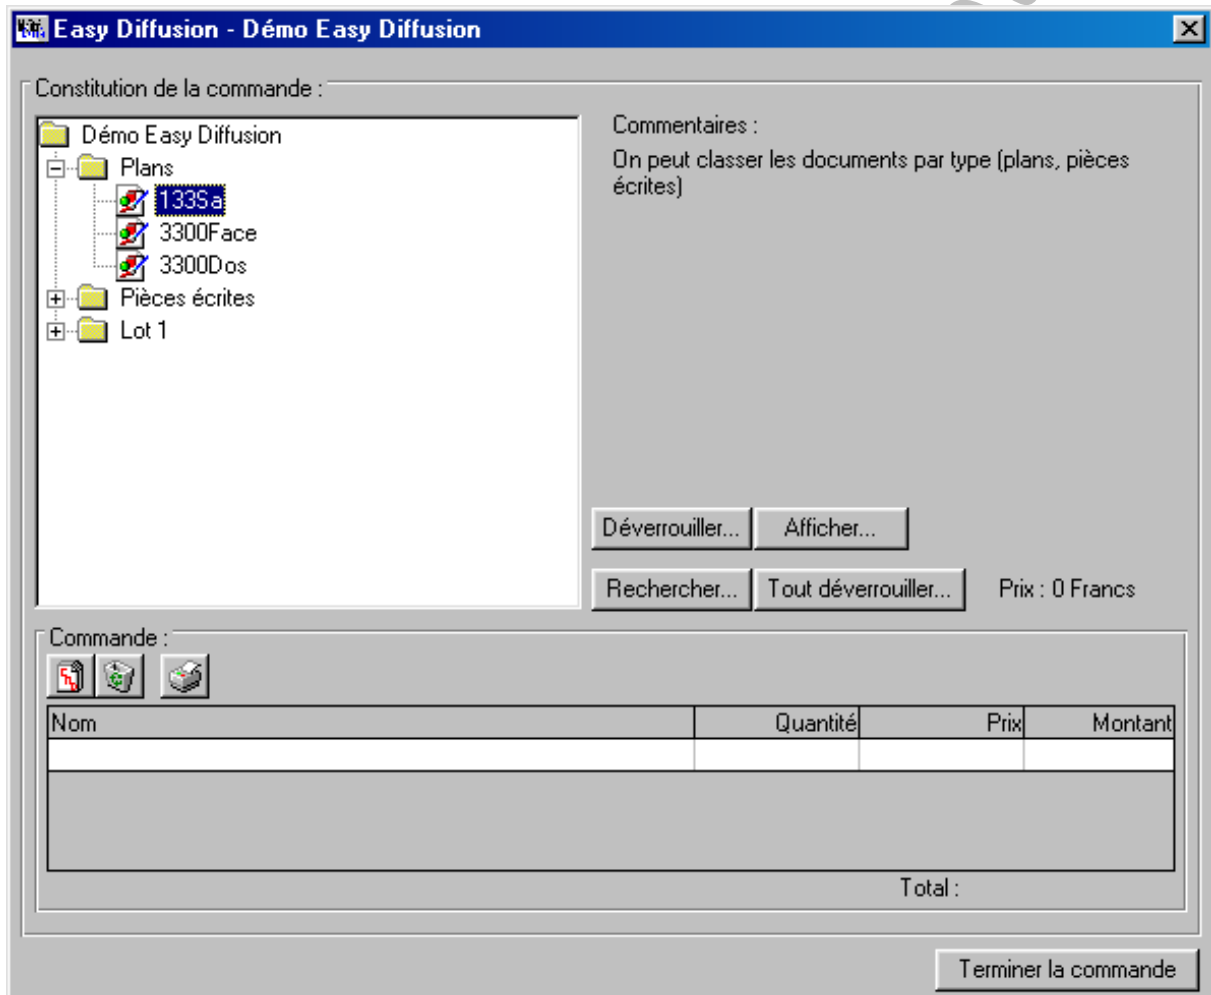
Easy Diffusion - Démo Easy Diffusion

Constitution de la commande :

Démo Easy Diffusion
Plans
133Sa
3300Face
3300Dos
Pièces écrites
Lot 1

Commentaires :
On peut classer les documents par type (plans, pièces écrites)

Déverrouiller... Afficher...
Rechercher... Tout déverrouiller... Prix : 0 Francs

Commande :

| Nom | Quantité | Prix | Montant |
|---|---|---|---|
| | | | |

Total :

Terminer la commande